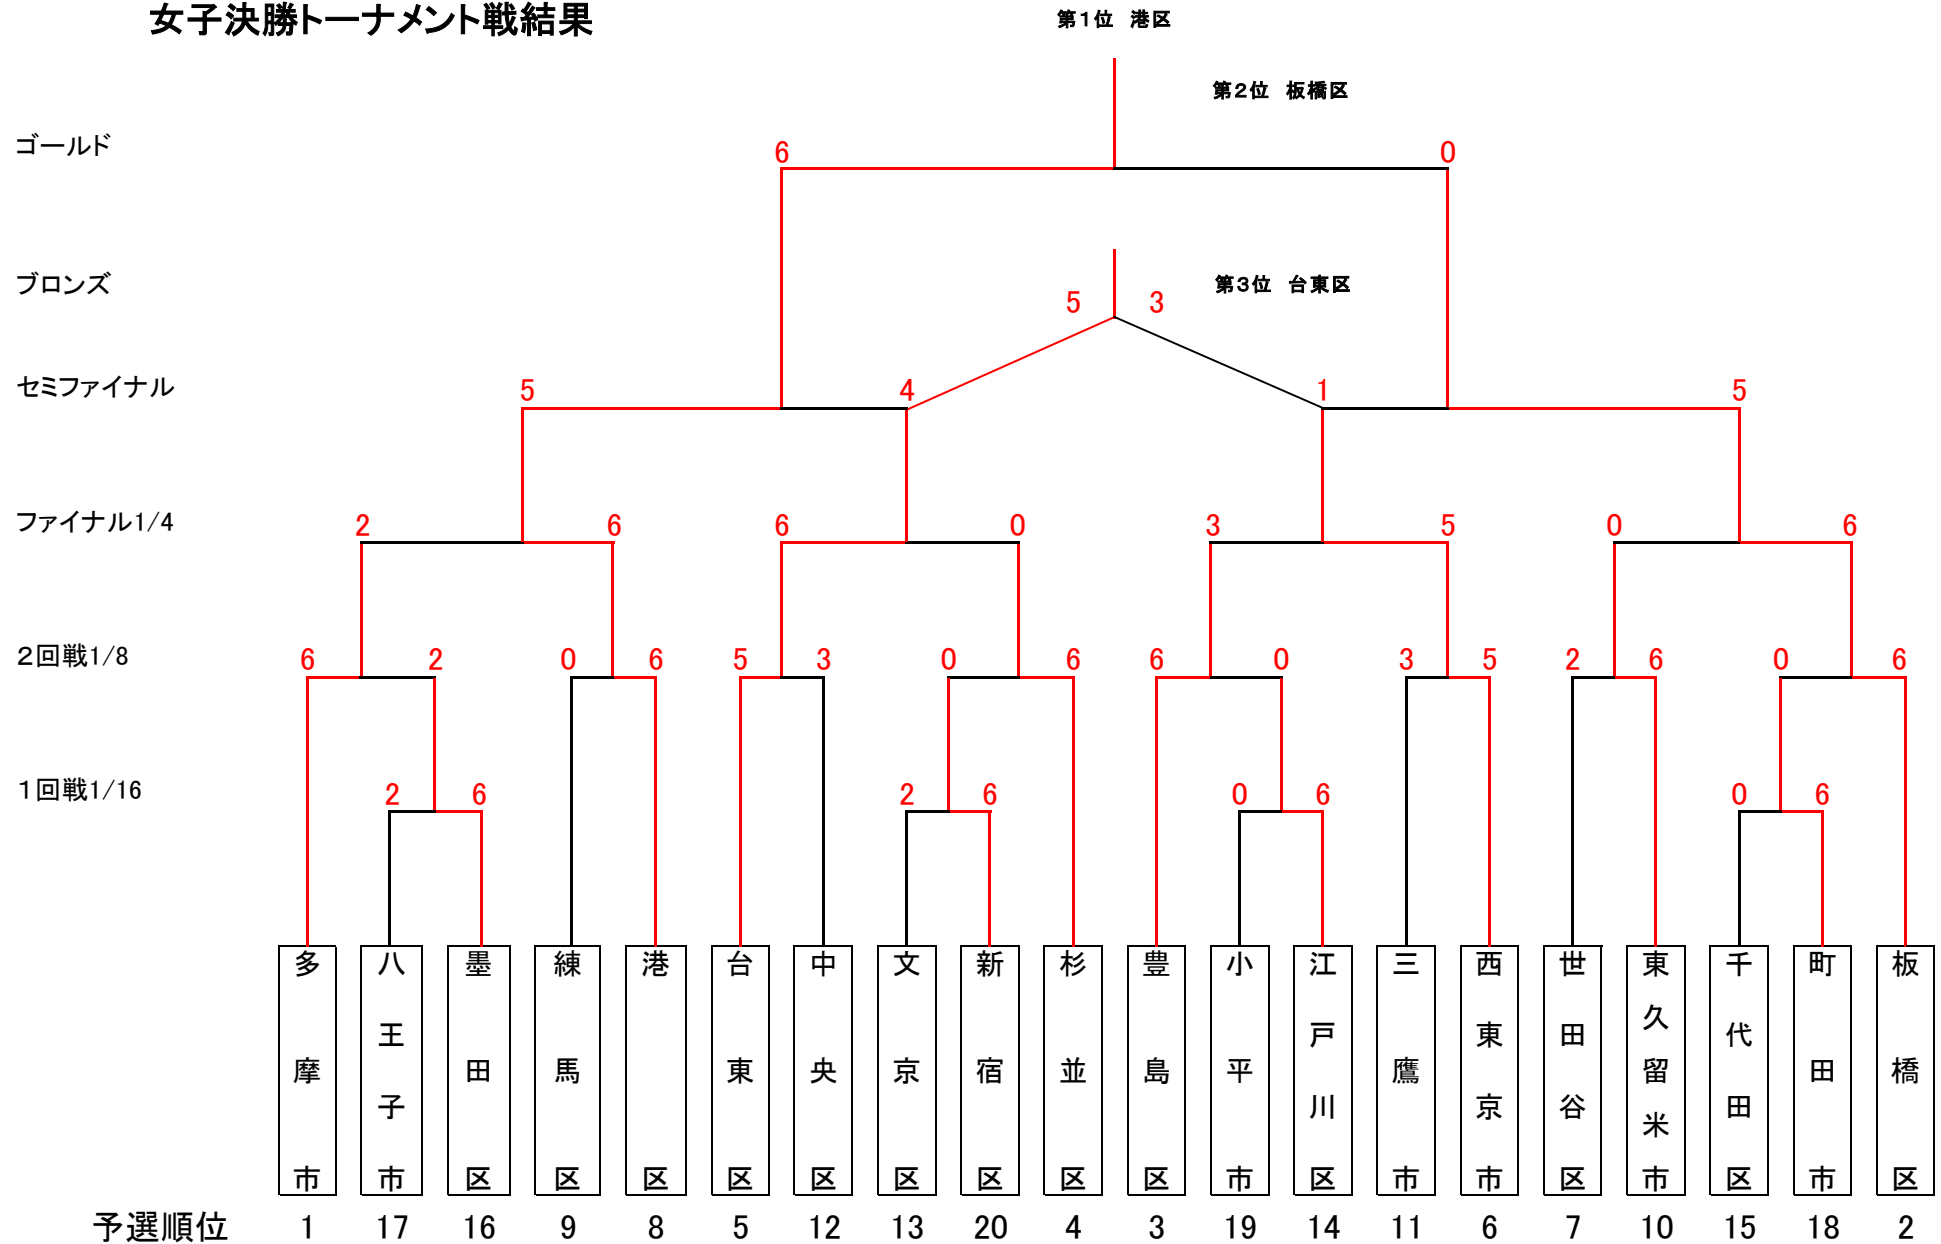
女子決勝トーナメント戦結果

第1位　港区

第2位　板橋区

ゴールド

6　0

ブロンズ

第3位　台東区

5　3

セミファイナル

5　4　1　5

ファイナル1/4

2　6　6　0　3　5　0　6

２回戦1/8

6　2　0　6　5　3　0　6　6　0　3　5　2　6　0　6

１回戦1/16

2　6　2　6　0　6　0　6

| 多摩市 | 八王子市 | 墨田区 | 練馬区 | 港区 | 台東区 | 中央区 | 文京区 | 新宿区 | 杉並区 | 豊島区 | 小平市 | 江戸川区 | 三鷹市 | 西東京市 | 世田谷区 | 東久留米市 | 千代田区 | 町田市 | 板橋区 |
|---|---|---|---|---|---|---|---|---|---|---|---|---|---|---|---|---|---|---|---|
| 1 | 17 | 16 | 9 | 8 | 5 | 12 | 13 | 20 | 4 | 3 | 19 | 14 | 11 | 6 | 7 | 10 | 15 | 18 | 2 |

予選順位